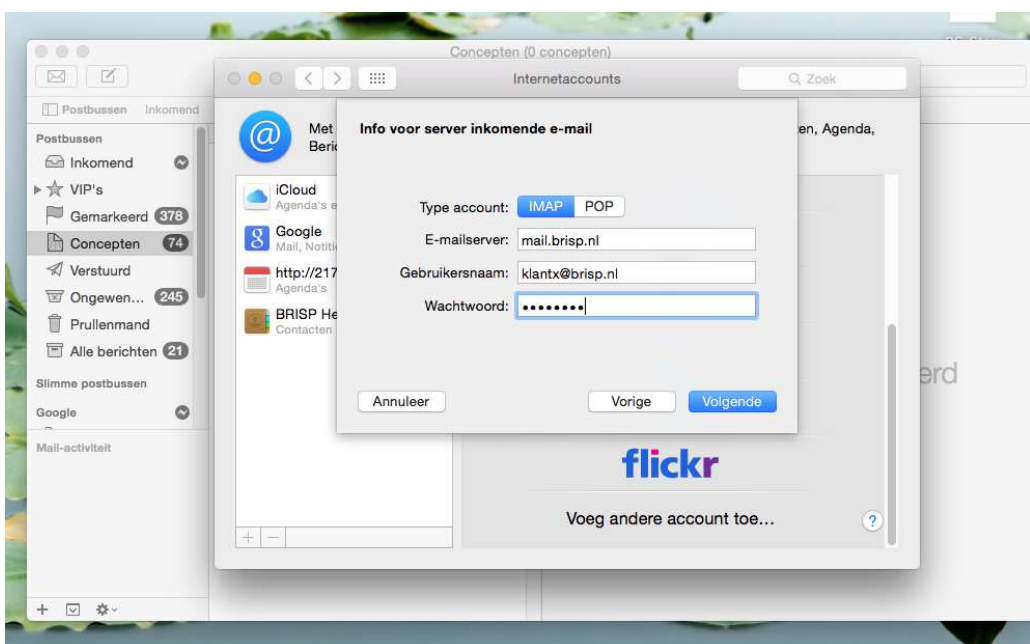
Concepten (0 concepten)

Postbussen Inkomend

Postbussen
Inkomend
VIP's
Gemarkeerd 378
Concepten 74
Verstuurd
Ongewen... 245
Prullenmand
Alle berichten 21
Slimme postbussen
Google
Mail-activiteit

Internetaccounts
Zoek

Met
Beri
en, Agenda,

iCloud
Agenda's e
Google
Mail, Notiti
http://217
Agenda's
BRISP He
Contacten

erd

flickr
Voeg andere account toe...
?

Info voor server inkomende e-mail

Type account: IMAP POP
E-mailserver: mail.brisp.nl
Gebruikersnaam: klantx@brisp.nl
Wachtwoord: ••••••••

Annuleer
Vorige
Volgende